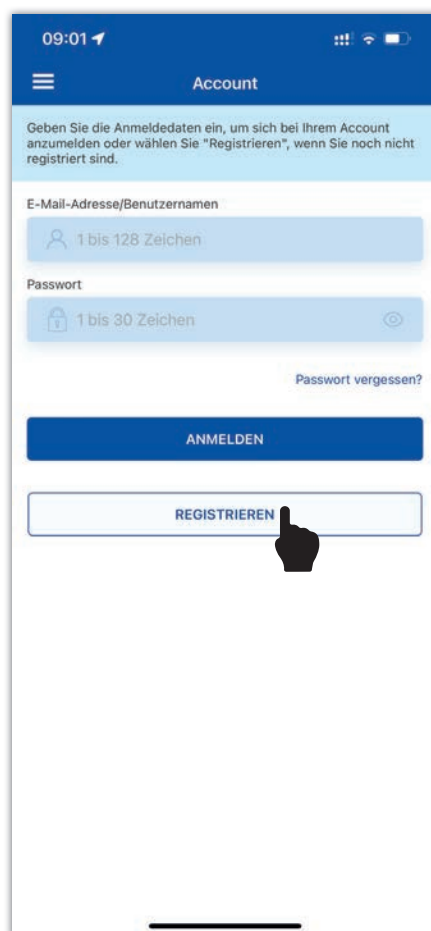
09:01

Account

Geben Sie die Anmeldedaten ein, um sich bei Ihrem Account anzumelden oder wählen Sie "Registrieren", wenn Sie noch nicht registriert sind.

E-Mail-Adresse/Benutzernamen

1 bis 128 Zeichen

Passwort

1 bis 30 Zeichen

Passwort vergessen?

ANMELDEN

REGISTRIEREN